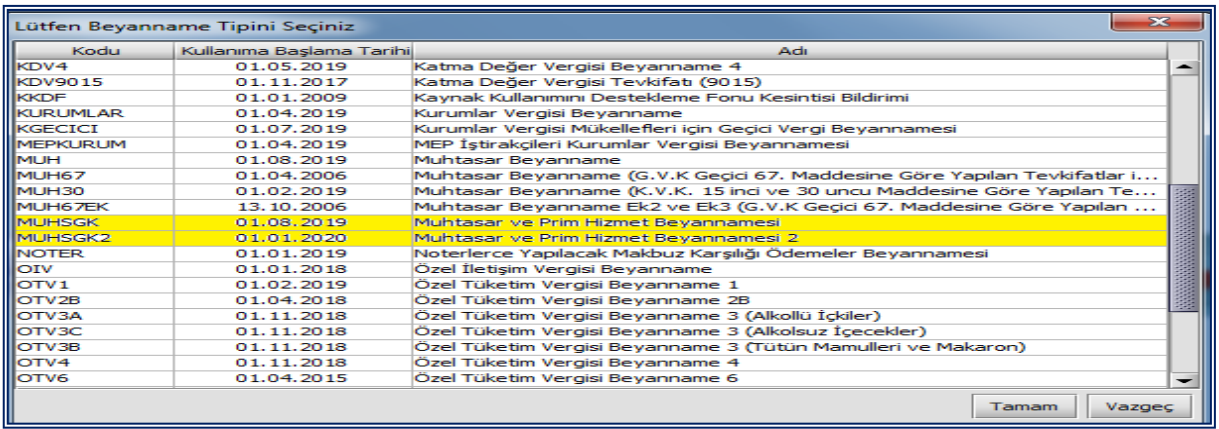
Lütfen Beyanname Tipini Seçiniz

| Kodu | Kullanıma Başlama Tarihi | Adı |
|---|---|---|
| KDV4 | 01.05.2019 | Katma Değer Vergisi Beyanname 4 |
| KDV9015 | 01.11.2017 | Katma Değer Vergisi Tevkifatı (9015) |
| KKDF | 01.01.2009 | Kaynak Kullanımını Destekleme Fonu Kesintisi Bildirimi |
| KURUMLAR | 01.04.2019 | Kurumlar Vergisi Beyanname |
| KGECICI | 01.07.2019 | Kurumlar Vergisi Mükellefleri için Geçici Vergi Beyannamesi |
| MEPKURUM | 01.04.2019 | MEP İştirakçileri Kurumlar Vergisi Beyannamesi |
| MUH | 01.08.2019 | Muhtasar Beyanname |
| MUH67 | 01.04.2006 | Muhtasar Beyanname (G.V.K Geçici 67. Maddesine Göre Yapılan Tevkifatlar i... |
| MUH30 | 01.02.2019 | Muhtasar Beyanname (K.V.K. 15 inci ve 30 uncu Maddesine Göre Yapılan Te... |
| MUH67EK | 13.10.2006 | Muhtasar Beyanname Ek2 ve Ek3 (G.V.K Geçici 67. Maddesine Göre Yapılan ... |
| MUHSGK | 01.08.2019 | Muhtasar ve Prim Hizmet Beyannamesi |
| MUHSGK2 | 01.01.2020 | Muhtasar ve Prim Hizmet Beyannamesi 2 |
| NOTER | 01.01.2019 | Noterlerce Yapılacak Makbuz Karşılığı Ödemeler Beyannamesi |
| OIV | 01.01.2018 | Özel İletişim Vergisi Beyanname |
| OTV1 | 01.02.2019 | Özel Tüketim Vergisi Beyanname 1 |
| OTV2B | 01.04.2018 | Özel Tüketim Vergisi Beyanname 2B |
| OTV3A | 01.11.2018 | Özel Tüketim Vergisi Beyanname 3 (Alkollü İçkiler) |
| OTV3C | 01.11.2018 | Özel Tüketim Vergisi Beyanname 3 (Alkolsuz İçecekler) |
| OTV3B | 01.11.2018 | Özel Tüketim Vergisi Beyanname 3 (Tütün Mamulleri ve Makaron) |
| OTV4 | 01.11.2018 | Özel Tüketim Vergisi Beyanname 4 |
| OTV6 | 01.04.2015 | Özel Tüketim Vergisi Beyanname 6 |

Tamam Vazgeç